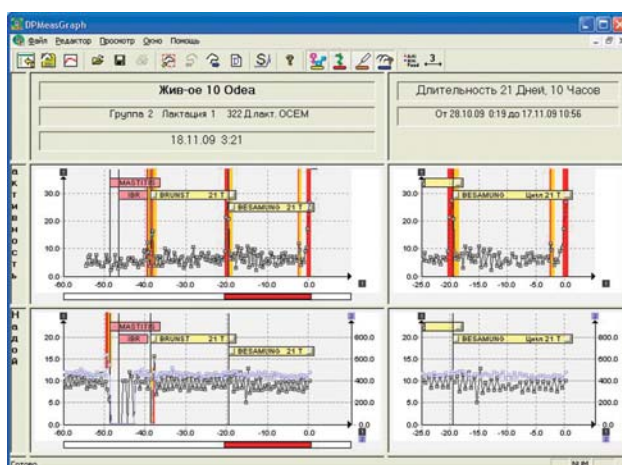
DPMeasGraph

Файл Редактор Просмотр Окно Помощь

3 1

Жив-ое 10 Odea

Группа 2 Лактация 1 322 Д.лакт. OCEM

18.11.09 3:21

Длительность 21 Дней, 10 Часов

От 28.10.09 0:19 до 17.11.09 10:56

а к т и в н о с т ь

MASTITIS

IBR

BRUNST 21 T

BESAMUNG 21 T

30.0

20.0

10.0

0.0

-60.0 -50.0 -40.0 -30.0 -20.0 -10.0 0.0

BESAMUNG Цикл 21 T

30.0

20.0

10.0

0.0

-25.0 -20.0 -15.0 -10.0 -5.0 0.0

Н а д о й

MASTITIS

IBR

BRUNST 21 T

BESAMUNG 21 T

20.0

15.0

10.0

5.0

0.0

-60.0 -50.0 -40.0 -30.0 -20.0 -10.0 0.0

800.0

600.0

400.0

200.0

0.0

BESAMUNG Цикл 21 T

20.0

15.0

10.0

5.0

0.0

-25.0 -20.0 -15.0 -10.0 -5.0 0.0

800.0

600.0

400.0

200.0

0.0

Готово

NUM